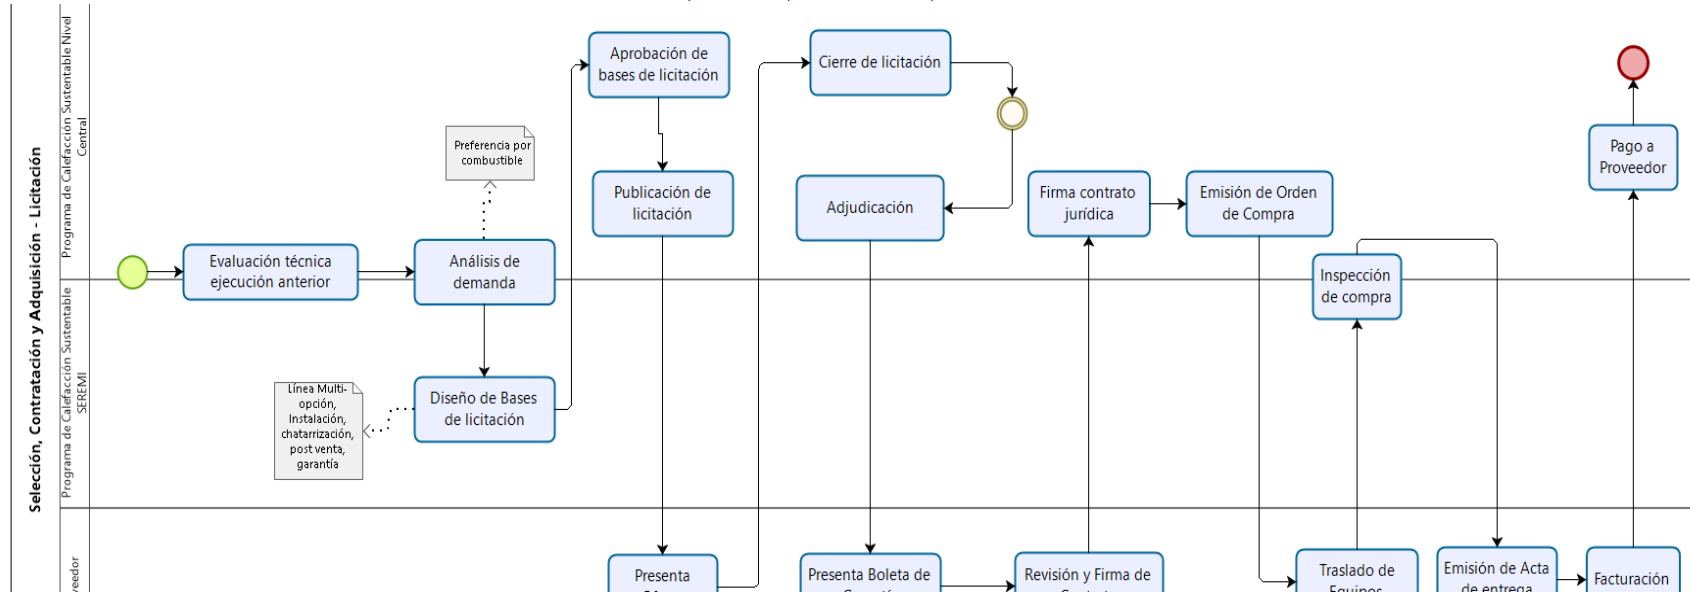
Selección, Contratación y Adquisición - Licitación

Programa de Calefacción Sustentable Nivel Central

Programa de Calefacción Sustentable SEREMI

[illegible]veedor

Evaluación técnica ejecución anterior

Análisis de demanda

Preferencia por combustible

Diseño de Bases de licitación

Línea Multi-opción, Instalación, chatarrización, post venta, garantía

Aprobación de bases de licitación

Publicación de licitación

Presenta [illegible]

Cierre de licitación

Adjudicación

Presenta Boleta de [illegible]

Firma contrato jurídica

Revisión y Firma de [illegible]

Emisión de Orden de Compra

Inspección de compra

Traslado de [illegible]

Emisión de Acta de entrega

Facturación

Pago a Proveedor